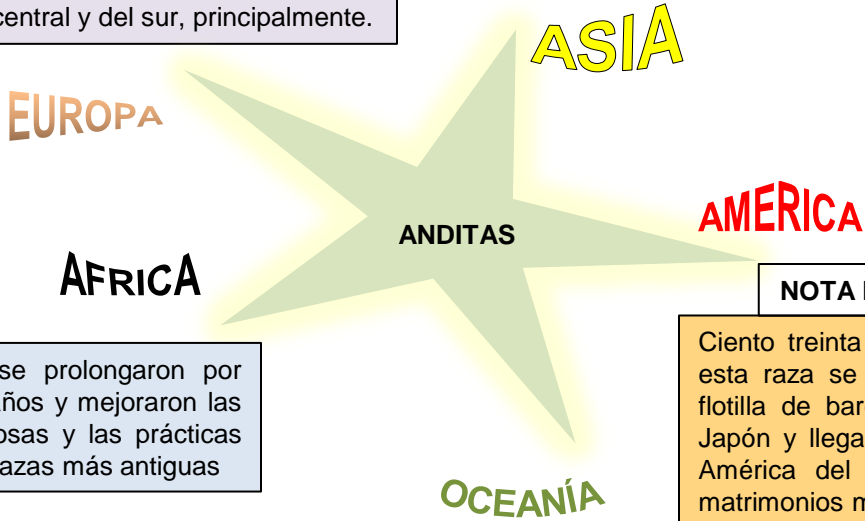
central y del sur, principalmente.

ASIA

EUROPA

ANDITAS

AMERICA

AFRICA

NOTA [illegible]

se prolongaron por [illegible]años y mejoraron las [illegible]osas y las prácticas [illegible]azas más antiguas

Ciento treinta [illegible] esta raza se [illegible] flotilla de bar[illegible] Japón y llega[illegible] América del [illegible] matrimonios m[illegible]

OCEANÍA